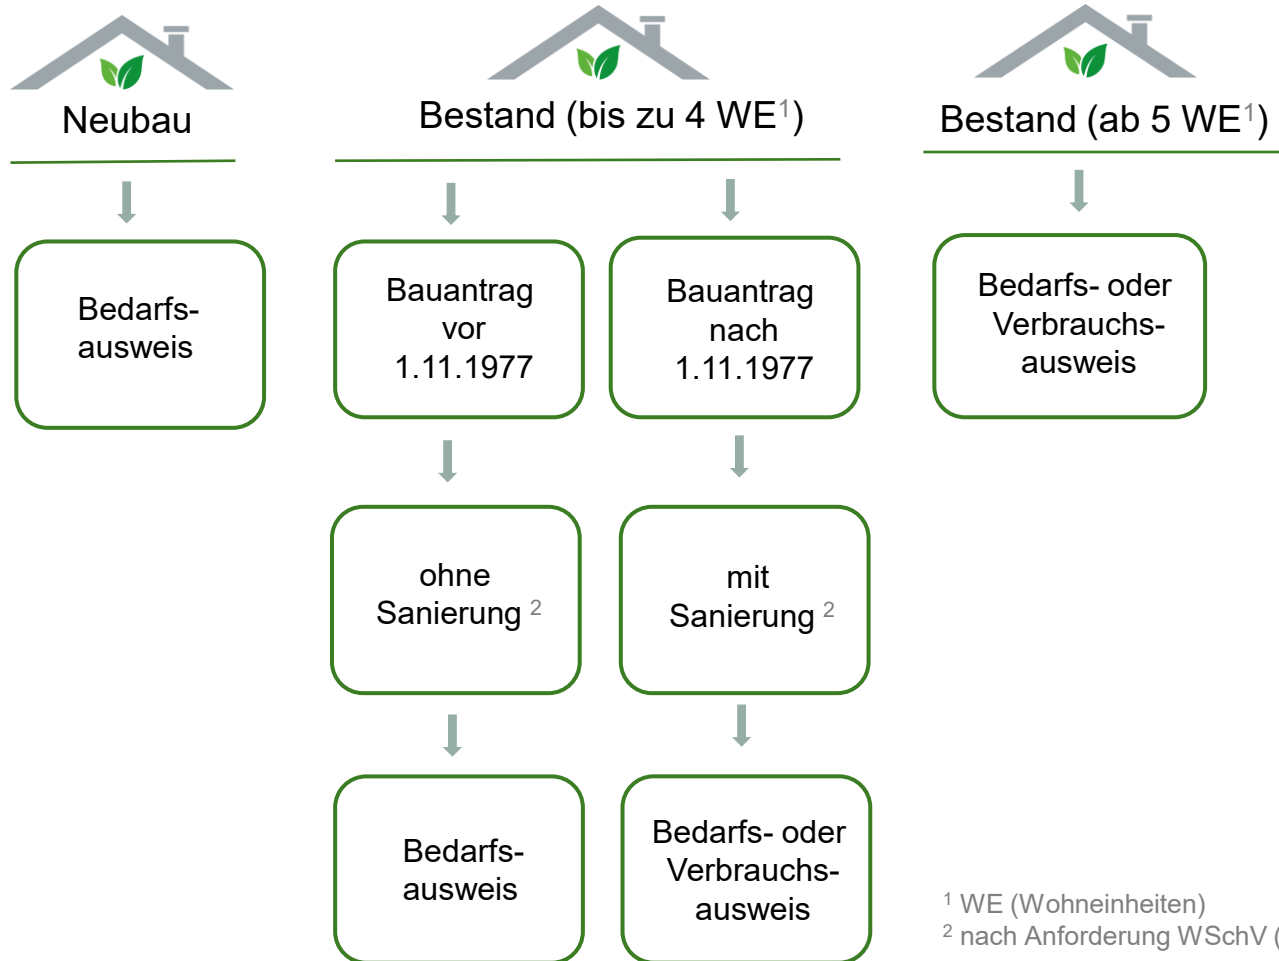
Neubau

Bestand (bis zu 4 WE$^1$)

Bestand (ab 5 WE$^1$)

Bedarfsausweis

Bauantrag vor 1.11.1977

Bauantrag nach 1.11.1977

Bedarfs- oder Verbrauchsausweis

ohne Sanierung $^2$

mit Sanierung $^2$

Bedarfsausweis

Bedarfs- oder Verbrauchsausweis

$^1$ WE (Wohneinheiten)
$^2$ nach Anforderung WSchV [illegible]